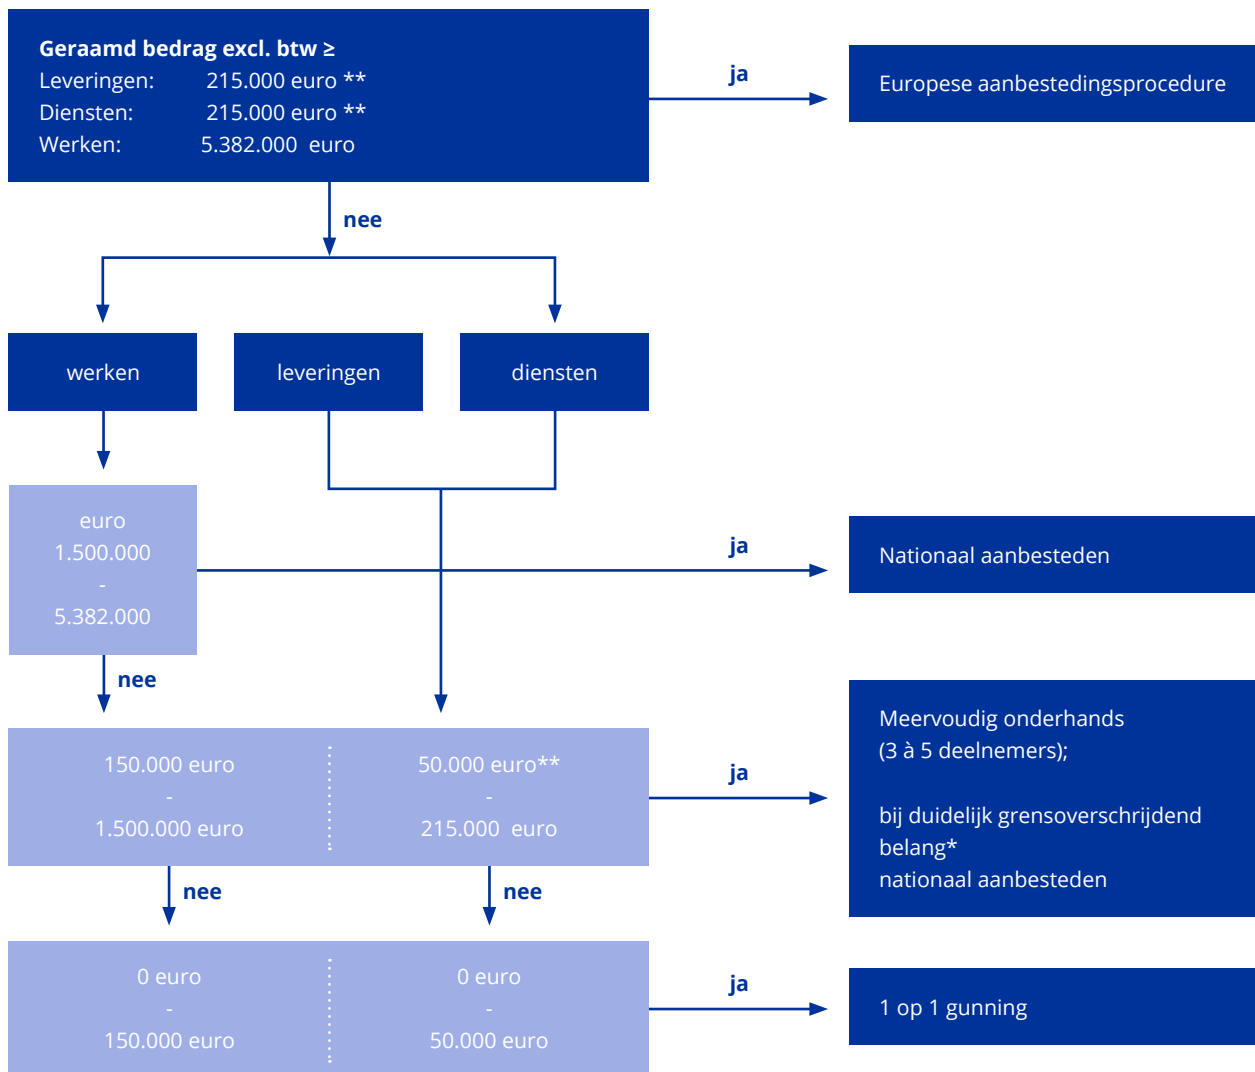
**Geraamd bedrag excl. btw ≥**
Leveringen: 215.000 euro **
Diensten: 215.000 euro **
Werken: 5.382.000 euro

ja

Europese aanbestedingsprocedure

nee

werken

leveringen

diensten

euro
1.500.000
-
5.382.000

ja

Nationaal aanbesteden

nee

150.000 euro
-
1.500.000 euro

50.000 euro**
-
215.000 euro

ja

Meervoudig onderhands
(3 à 5 deelnemers);

bij duidelijk grensoverschrijdend belang*
nationaal aanbesteden

nee

nee

0 euro
-
150.000 euro

0 euro
-
50.000 euro

ja

1 op 1 gunning